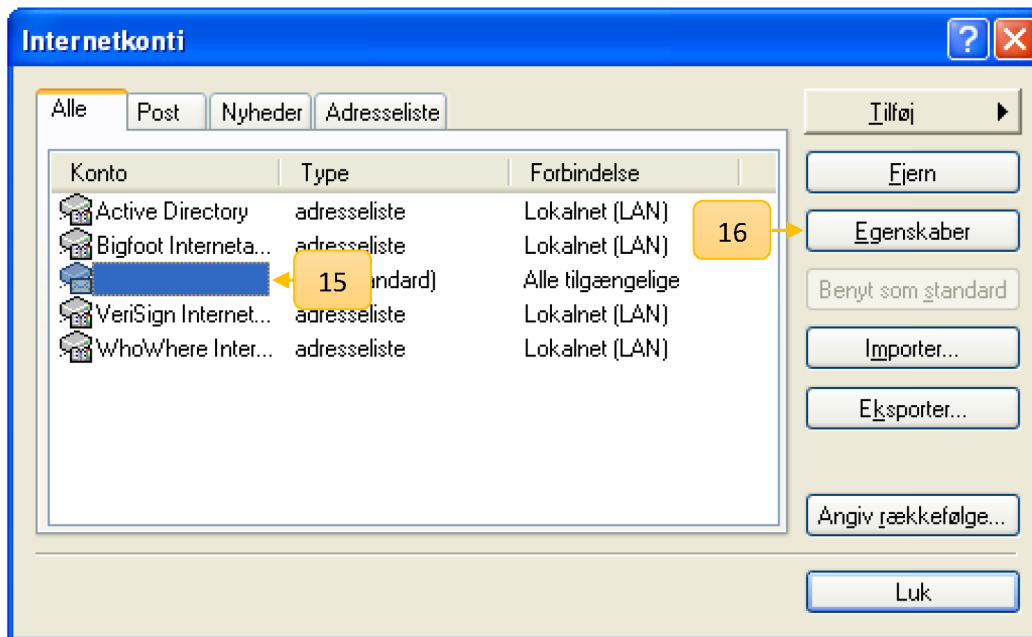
Internetkonti

?

Alle | Post | Nyheder | Adresseliste

| Konto | Type | Forbindelse |
|---|---|---|
| Active Directory | adresseliste | Lokalnet (LAN) |
| Bigfoot Interneta... | adresseliste | Lokalnet (LAN) |
| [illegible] | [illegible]andard) | Alle tilgængelige |
| VeriSign Internet... | adresseliste | Lokalnet (LAN) |
| WhoWhere Inter... | adresseliste | Lokalnet (LAN) |

15

16

Tilføj

Fjern

Egenskaber

Benyt som standard

Importer...

Eksporter...

Angiv rækkefølge...

Luk